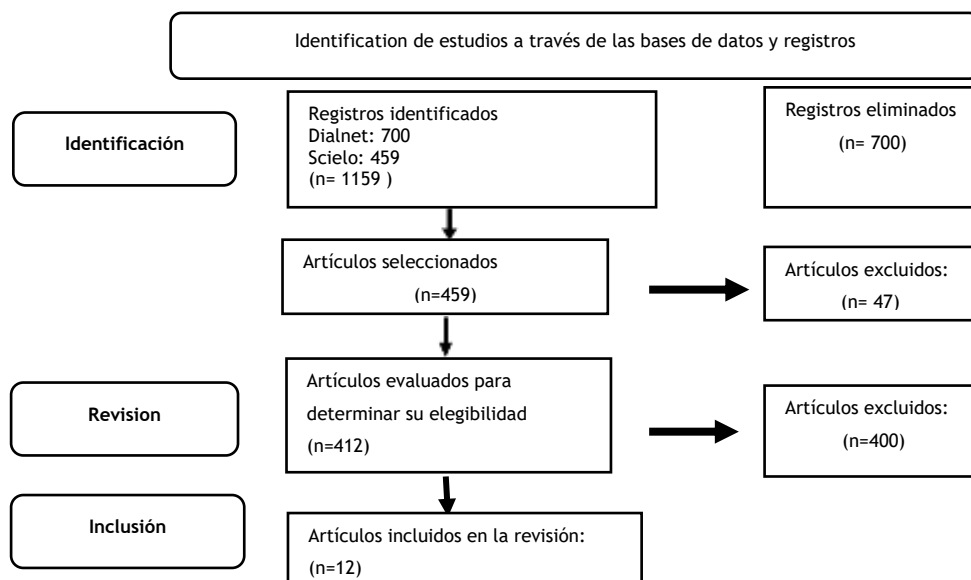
Identification de estudios a través de las bases de datos y registros

Identificación

Registros identificados
Dialnet: 700
Scielo: 459
(n= 1159 )

Registros eliminados
(n= 700)

Artículos seleccionados
(n=459)

Artículos excluidos:
(n= 47)

Revision

Artículos evaluados para determinar su elegibilidad
(n=412)

Artículos excluidos:
(n=400)

Inclusión

Artículos incluidos en la revisión:
(n=12)